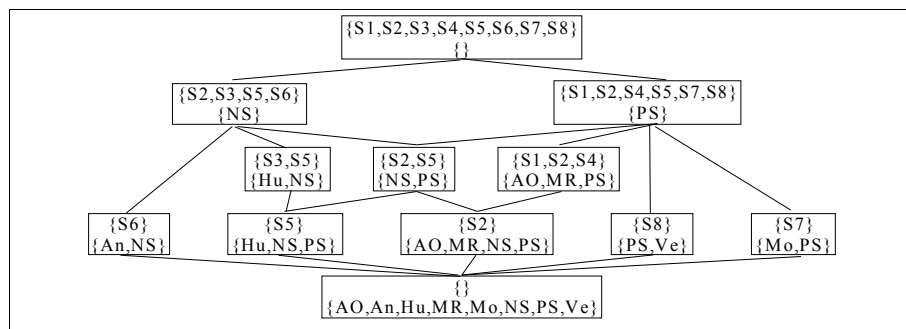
{S1,S2,S3,S4,S5,S6,S7,S8}
{}

{S2,S3,S5,S6}
{NS}

{S1,S2,S4,S5,S7,S8}
{PS}

{S3,S5}
{Hu,NS}

{S2,S5}
{NS,PS}

{S1,S2,S4}
{AO,MR,PS}

{S6}
{An,NS}

{S5}
{Hu,NS,PS}

{S2}
{AO,MR,NS,PS}

{S8}
{PS,Ve}

{S7}
{Mo,PS}

{}
{AO,An,Hu,MR,Mo,NS,PS,Ve}